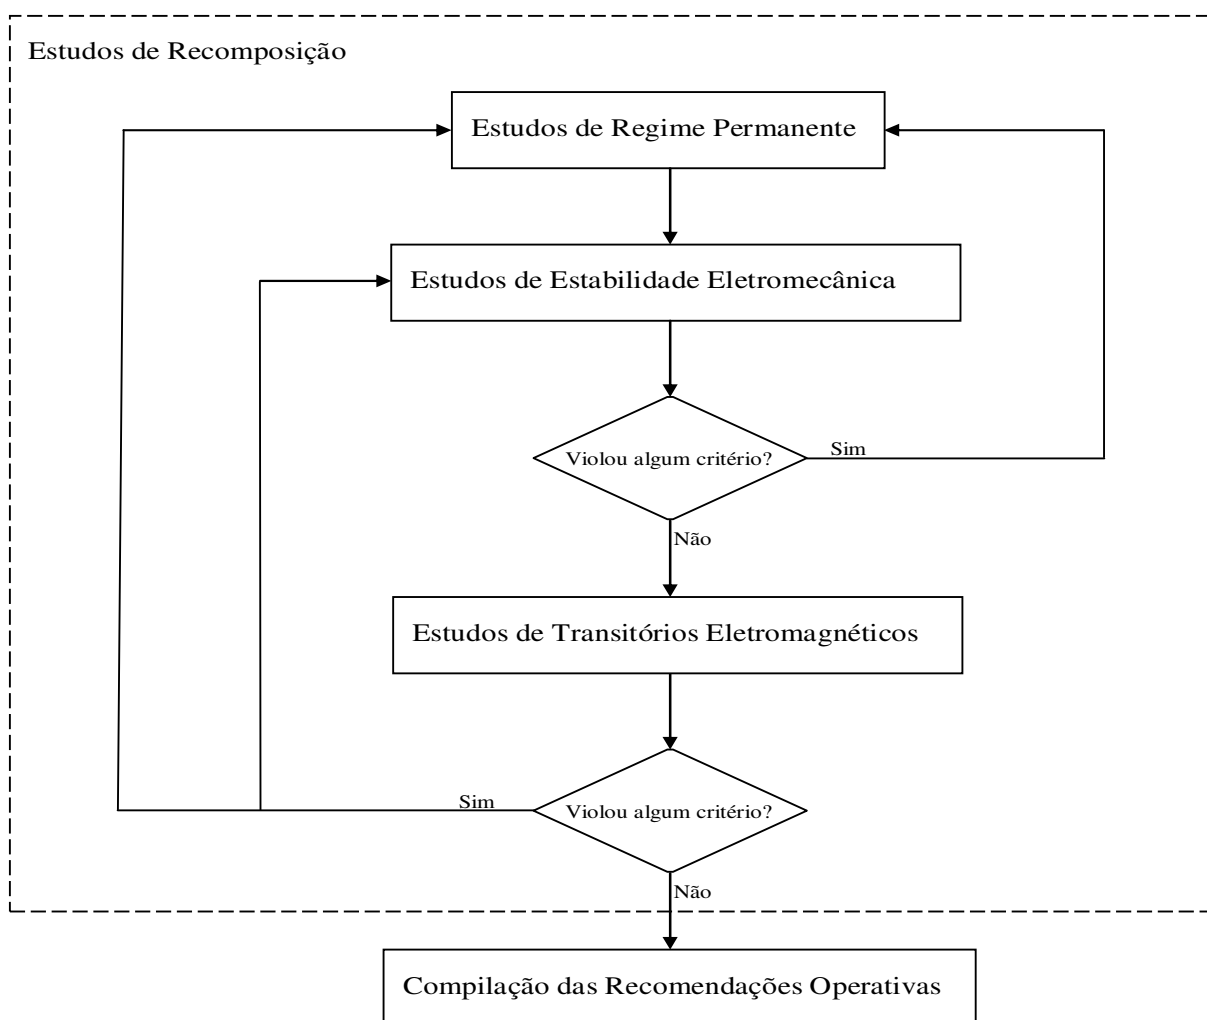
Estudos de Recomposição

Estudos de Regime Permanente

Estudos de Estabilidade Eletromecânica

Violou algum critério?

Sim

Não

Estudos de Transitórios Eletromagnéticos

Sim

Violou algum critério?

Não

Compilação das Recomendações Operativas